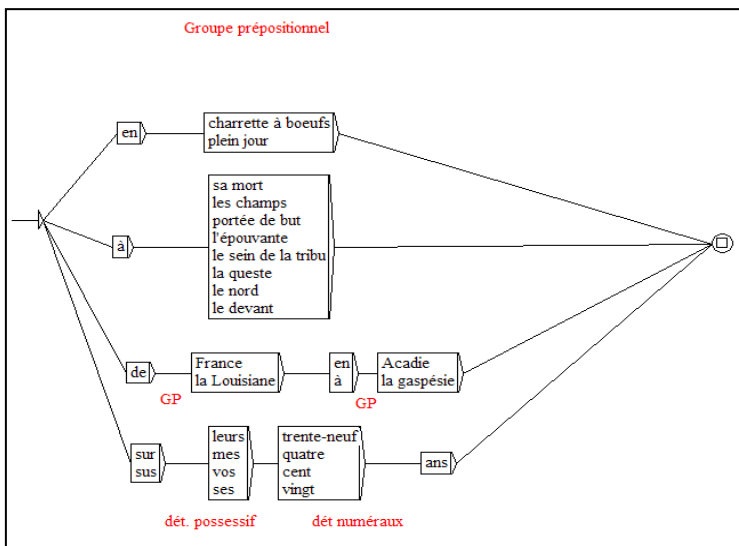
Groupe prépositionnel

en

charrette à boeufs
plein jour

à

sa mort
les champs
portée de but
l'épouvante
le sein de la tribu
la queste
le nord
le devant

de

France
la Louisiane

GP

en
à

Acadie
la gaspésie

GP

sur
sus

leurs
mes
vos
ses

trente-neuf
quatre
cent
vingt

ans

dét. possessif

dét numéraux